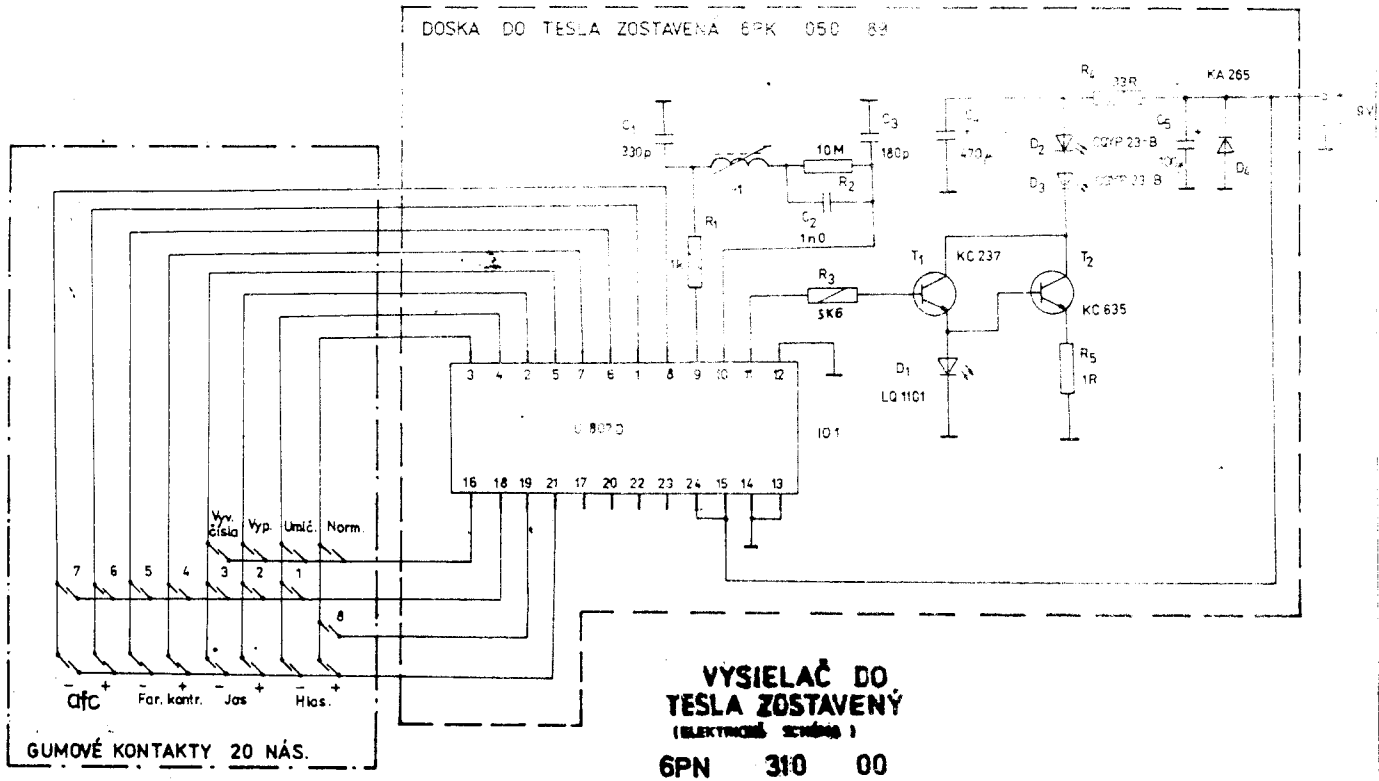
DOSKA DO TESLA ZOSTAVENÁ 6PK 050 89

$C_1$ 330p
$C_3$ 180p
$C_4$ 470μ
$R_4$ 33R
KA 265
9V
$D_2$ CQYP 23-B
$D_3$ CQYP 23-B
$C_5$ 100μ
$D_4$
10M
$R_2$
L1
$C_2$ 1n0
$R_1$ 1k
$R_3$ 5K6
$T_1$ KC 237
$T_2$ KC 635
$D_1$ LQ 1101
$R_5$ 1R

3 4 2 5 7 6 1 8 9 10 11 12
U 807 D
IO 1
16 18 19 21 17 20 22 23 24 15 14 13

Vyv. čísla Vyp. Umlč. Norm.
7 6 5 4 3 2 1
8
− afc + − Far. kontr. + − Jas + − Hlas. +

GUMOVÉ KONTAKTY 20 NÁS.

VYSIELAČ DO TESLA ZOSTAVENÝ
(ELEKTRICKÁ SCHÉMA)
6PN 310 00